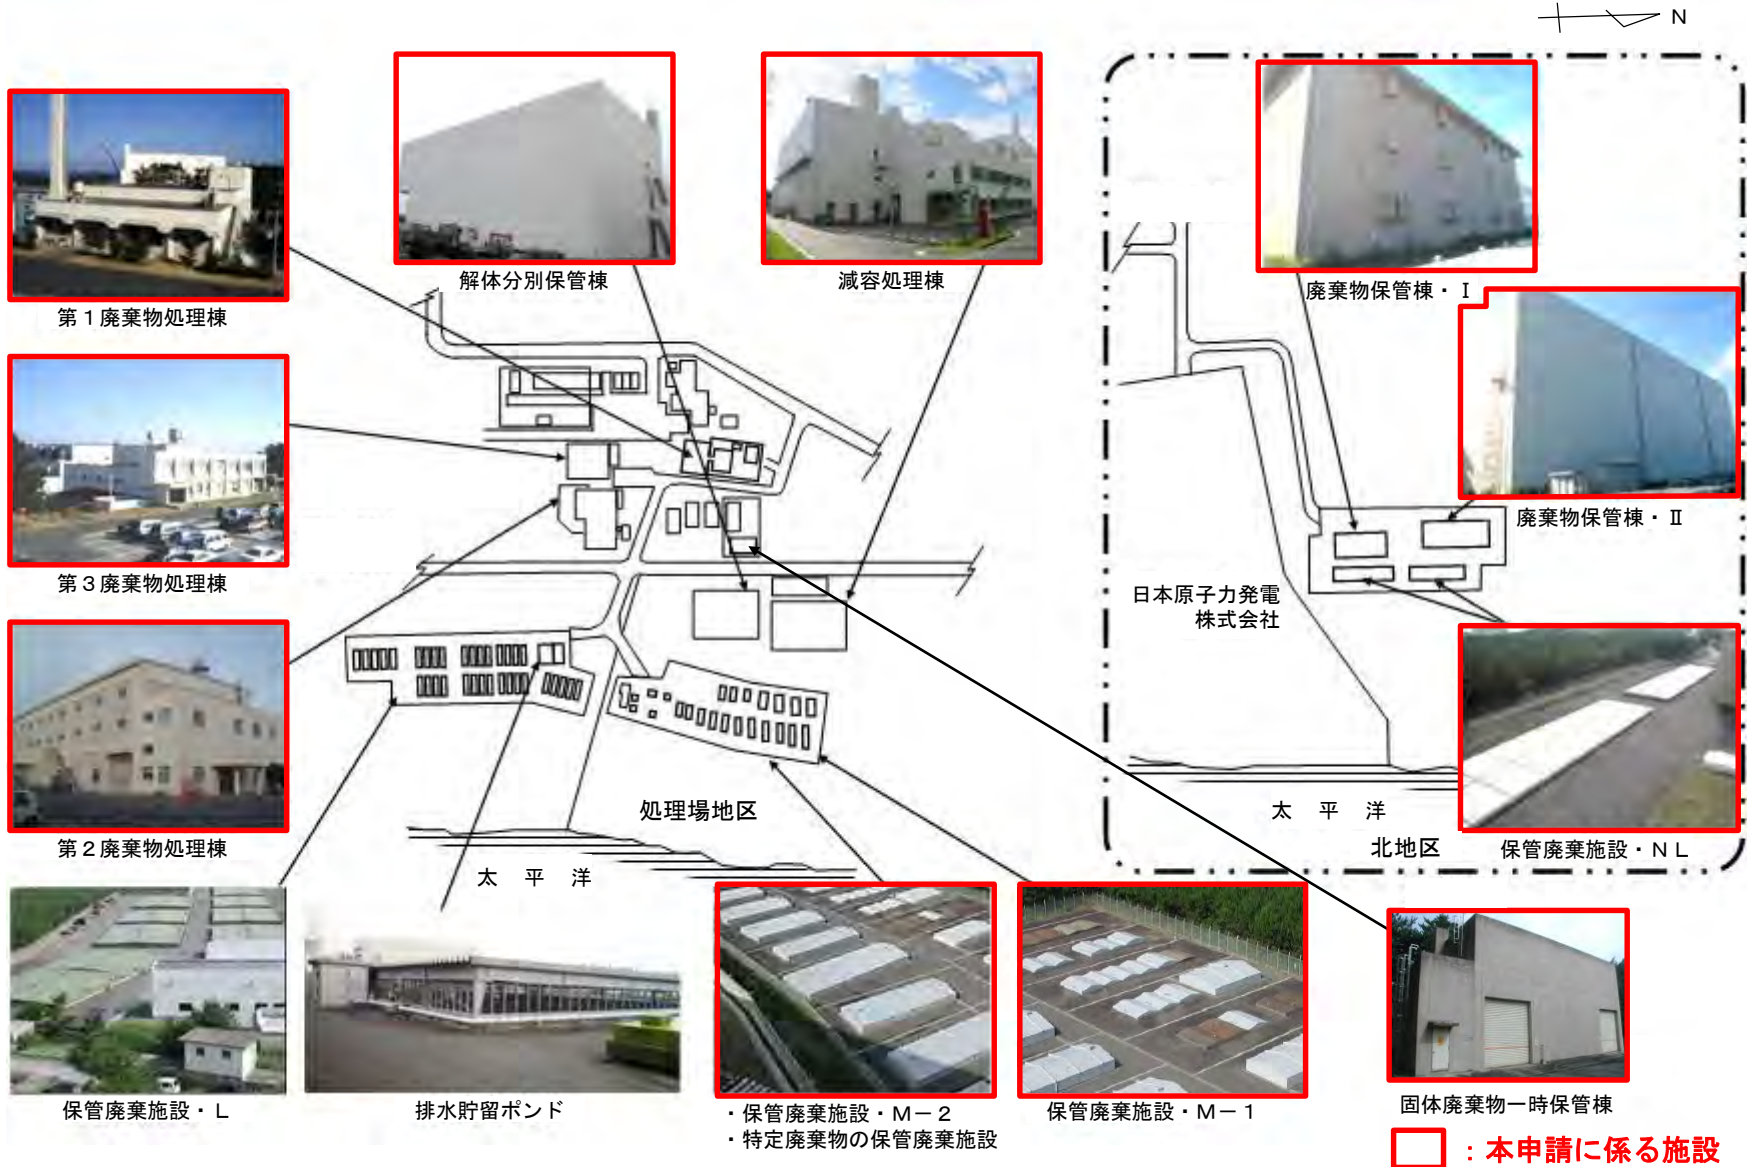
N

第１廃棄物処理棟

解体分別保管棟

減容処理棟

廃棄物保管棟・Ⅰ

廃棄物保管棟・Ⅱ

第３廃棄物処理棟

日本原子力発電
株式会社

第２廃棄物処理棟

処理場地区

太　平　洋

太　平　洋

北地区

保管廃棄施設・ＮＬ

保管廃棄施設・Ｌ

排水貯留ポンド

・保管廃棄施設・Ｍ－２
・特定廃棄物の保管廃棄施設

保管廃棄施設・Ｍ－１

固体廃棄物一時保管棟

：本申請に係る施設